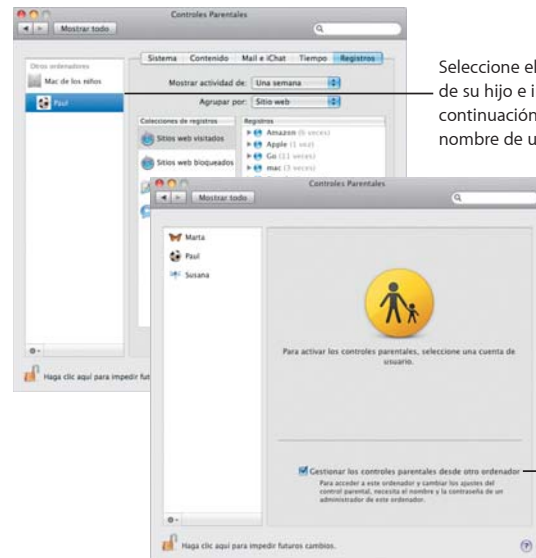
Controles Parentales

Mostrar todo

Otros ordenadores

Mac de los niños

Paul

Sistema Contenido Mail e iChat Tiempo Registros

Mostrar actividad de: Una semana

Agrupar por: Sitio web

Colecciones de registros

Sitios web visitados

Sitios web bloqueados

Registros

Amazon (6 veces)

Apple (1 vez)

Go (11 veces)

mac (3 veces)

Haga clic aquí para impedir futu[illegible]

Seleccione el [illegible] de su hijo e i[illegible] continuación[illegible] nombre de u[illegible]

Controles Parentales

Mostrar todo

Marta

Paul

Susana

Para activar los controles parentales, seleccione una cuenta de usuario.

Gestionar los controles parentales desde otro ordenador

Para acceder a este ordenador y cambiar los ajustes del control parental, necesita el nombre y la contraseña de un administrador de este ordenador.

Haga clic aquí para impedir futuros cambios.

?